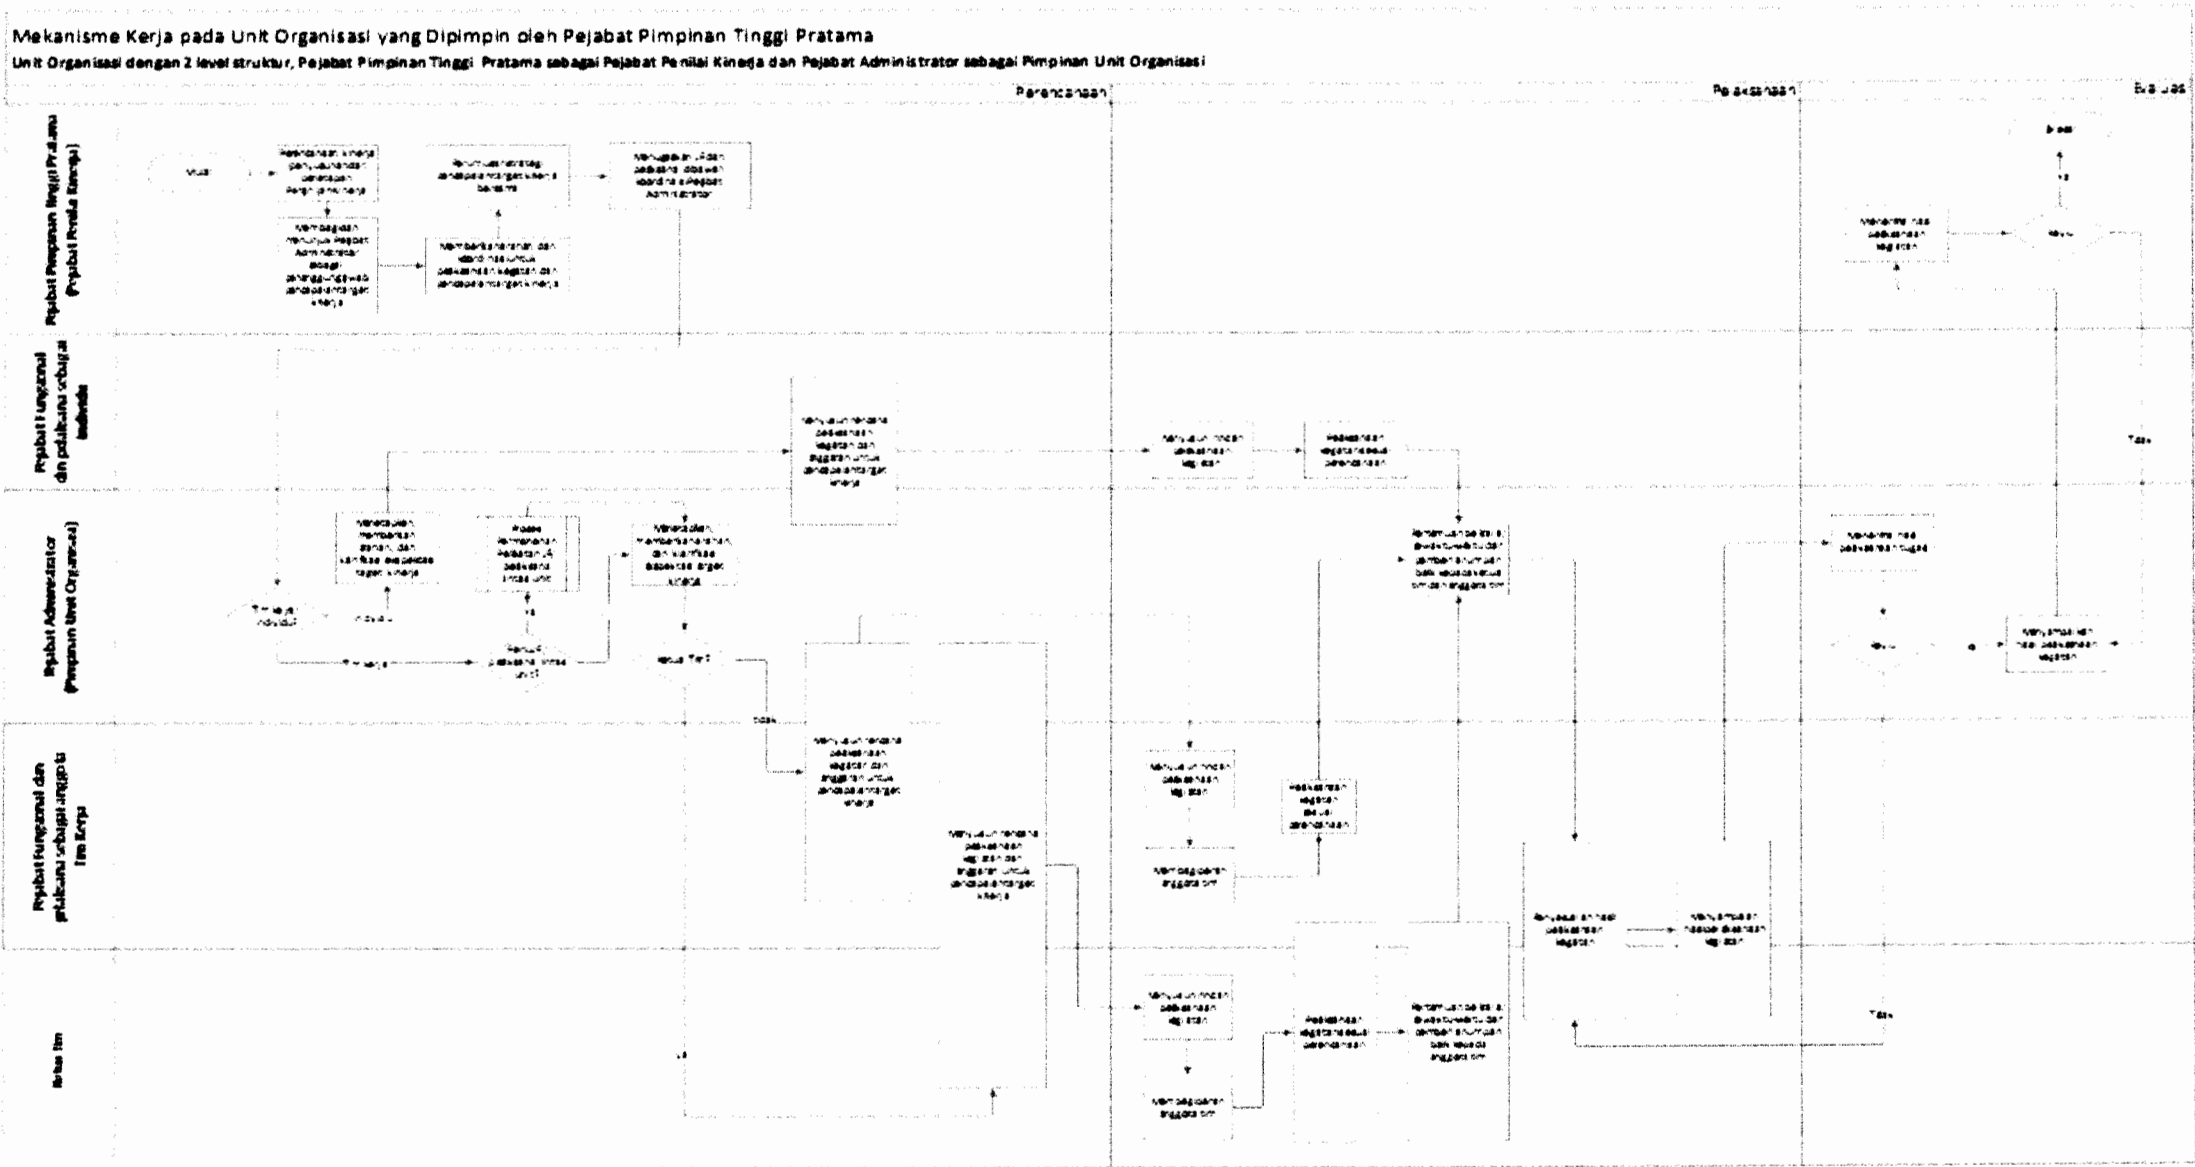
Mekanisme Kerja pada Unit Organisasi yang Dipimpin oleh Pejabat Pimpinan Tinggi Pratama

Unit Organisasi dengan 2 level struktur, Pejabat Pimpinan Tinggi Pratama sebagai Pejabat Penilai Kinerja dan Pejabat Administrator sebagai Pimpinan Unit Organisasi

Perencanaan

Pelaksanaan

Evaluasi

Pejabat Pimpinan Tinggi Pratama (Pejabat Penilai Kinerja)

Mulai

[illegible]

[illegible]

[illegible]

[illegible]

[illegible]

Selesai

Ya

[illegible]

Menilai

Pejabat Fungsional dan pelaksana sebagai individu

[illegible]

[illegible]

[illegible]

Tidak

Pejabat Administrator (Pimpinan Unit Organisasi)

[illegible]

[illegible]

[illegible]

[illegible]

Individu

Ya

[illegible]

Kerja Tim?

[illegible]

Menilai

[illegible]

Pejabat Fungsional dan pelaksana sebagai anggota Tim Kerja

Tidak

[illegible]

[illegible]

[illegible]

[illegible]

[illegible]

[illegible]

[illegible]

Ketua Tim

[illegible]

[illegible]

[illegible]

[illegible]

Tidak